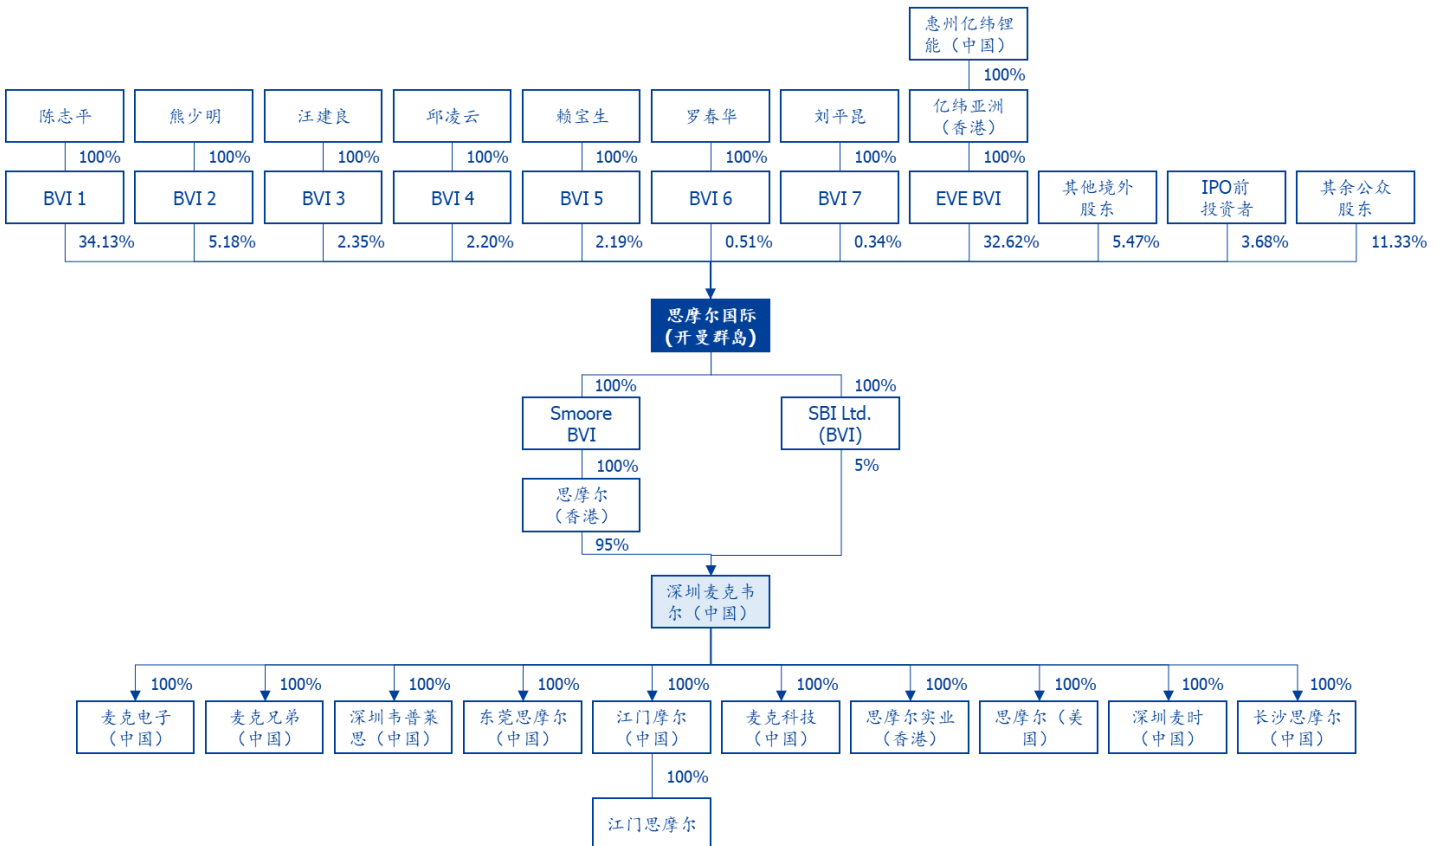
惠州亿纬锂能（中国）
100%
陈志平
熊少明
汪建良
邱凌云
赖宝生
罗春华
刘平昆
亿纬亚洲（香港）
100%
100%
100%
100%
100%
100%
100%
100%
BVI 1
BVI 2
BVI 3
BVI 4
BVI 5
BVI 6
BVI 7
EVE BVI
其他境外股东
IPO前投资者
其余公众股东
34.13%
5.18%
2.35%
2.20%
2.19%
0.51%
0.34%
32.62%
5.47%
3.68%
11.33%
思摩尔国际（开曼群岛）
100%
100%
Smoore BVI
SBI Ltd. (BVI)
100%
5%
思摩尔（香港）
95%
深圳麦克韦尔（中国）
100%
100%
100%
100%
100%
100%
100%
100%
100%
100%
麦克电子（中国）
麦克兄弟（中国）
深圳韦普莱思（中国）
东莞思摩尔（中国）
江门摩尔（中国）
麦克科技（中国）
思摩尔实业（香港）
思摩尔（美国）
深圳麦时（中国）
长沙思摩尔（中国）
100%
江门思摩尔